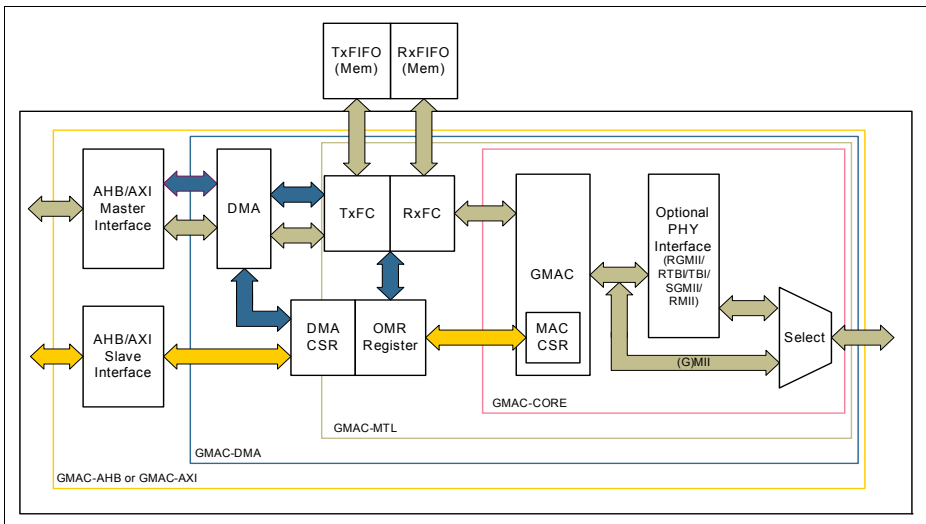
TxFIFO (Mem)

RxFIFO (Mem)

AHB/AXI Master Interface

DMA

TxFC

RxFC

GMAC

Optional PHY Interface (RGMII/ RTBI/TBI/ SGMII/ RMII)

AHB/AXI Slave Interface

DMA CSR

OMR Register

MAC CSR

Select

(G)MII

GMAC-CORE

GMAC-MTL

GMAC-DMA

GMAC-AHB or GMAC-AXI